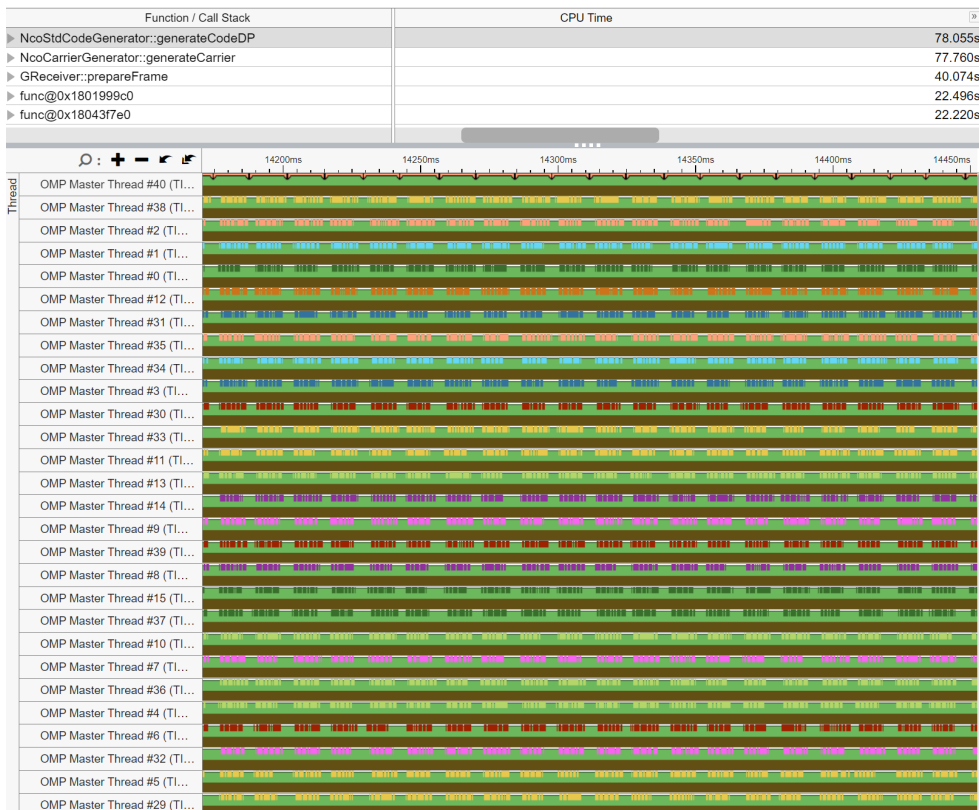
| Function / Call Stack | CPU Time |
|---|---|
| NcoStdCodeGenerator::generateCodeDP | 78.055s |
| NcoCarrierGenerator::generateCarrier | 77.760s |
| GReceiver::prepareFrame | 40.074s |
| func@0x1801999c0 | 22.496s |
| func@0x18043f7e0 | 22.220s |

14200ms 14250ms 14300ms 14350ms 14400ms 14450ms

Thread

OMP Master Thread #40 (TI...
OMP Master Thread #38 (TI...
OMP Master Thread #2 (TI...
OMP Master Thread #1 (TI...
OMP Master Thread #0 (TI...
OMP Master Thread #12 (TI...
OMP Master Thread #31 (TI...
OMP Master Thread #35 (TI...
OMP Master Thread #34 (TI...
OMP Master Thread #3 (TI...
OMP Master Thread #30 (TI...
OMP Master Thread #33 (TI...
OMP Master Thread #11 (TI...
OMP Master Thread #13 (TI...
OMP Master Thread #14 (TI...
OMP Master Thread #9 (TI...
OMP Master Thread #39 (TI...
OMP Master Thread #8 (TI...
OMP Master Thread #15 (TI...
OMP Master Thread #37 (TI...
OMP Master Thread #10 (TI...
OMP Master Thread #7 (TI...
OMP Master Thread #36 (TI...
OMP Master Thread #4 (TI...
OMP Master Thread #6 (TI...
OMP Master Thread #32 (TI...
OMP Master Thread #5 (TI...
OMP Master Thread #29 (TI...